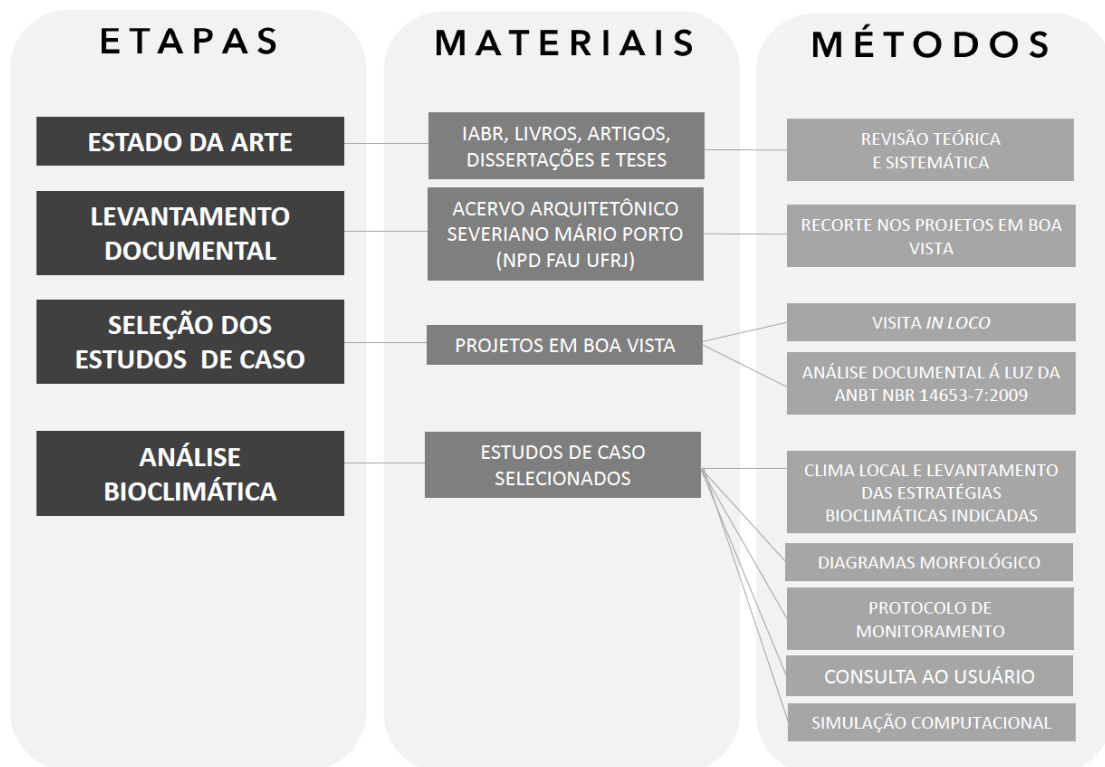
ETAPAS

MATERIAIS

MÉTODOS

ESTADO DA ARTE

IABR, LIVROS, ARTIGOS, DISSERTAÇÕES E TESES

REVISÃO TEÓRICA E SISTEMÁTICA

LEVANTAMENTO DOCUMENTAL

ACERVO ARQUITETÔNICO SEVERIANO MÁRIO PORTO (NPD FAU UFRJ)

RECORTE NOS PROJETOS EM BOA VISTA

SELEÇÃO DOS ESTUDOS DE CASO

PROJETOS EM BOA VISTA

VISITA IN LOCO

ANÁLISE DOCUMENTAL Á LUZ DA ANBT NBR 14653-7:2009

ANÁLISE BIOCLIMÁTICA

ESTUDOS DE CASO SELECIONADOS

CLIMA LOCAL E LEVANTAMENTO DAS ESTRATÉGIAS BIOCLIMÁTICAS INDICADAS

DIAGRAMAS MORFOLÓGICO

PROTOCOLO DE MONITORAMENTO

CONSULTA AO USUÁRIO

SIMULAÇÃO COMPUTACIONAL